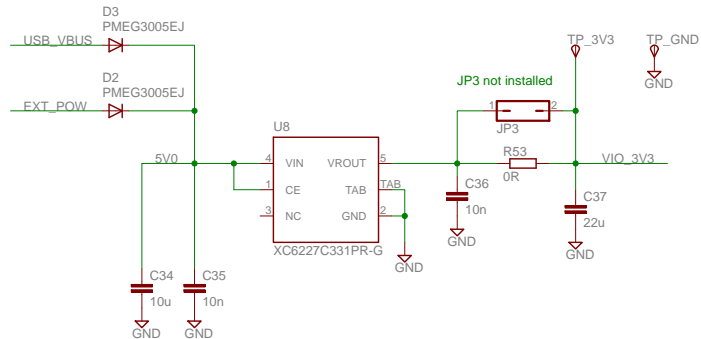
D3
PMEG3005EJ
USB_VBUS
D2
PMEG3005EJ
EXT_POW
TP_3V3
TP_GND
GND
JP3 not installed
1
2
JP3
U8
5V0
4
VIN
VROUT
5
R53
VIO_3V3
1
CE
TAB
TAB
0R
C36
C37
3
NC
GND
2
10n
22u
XC6227C331PR-G
GND
GND
GND
C34
C35
10u
10n
GND
GND